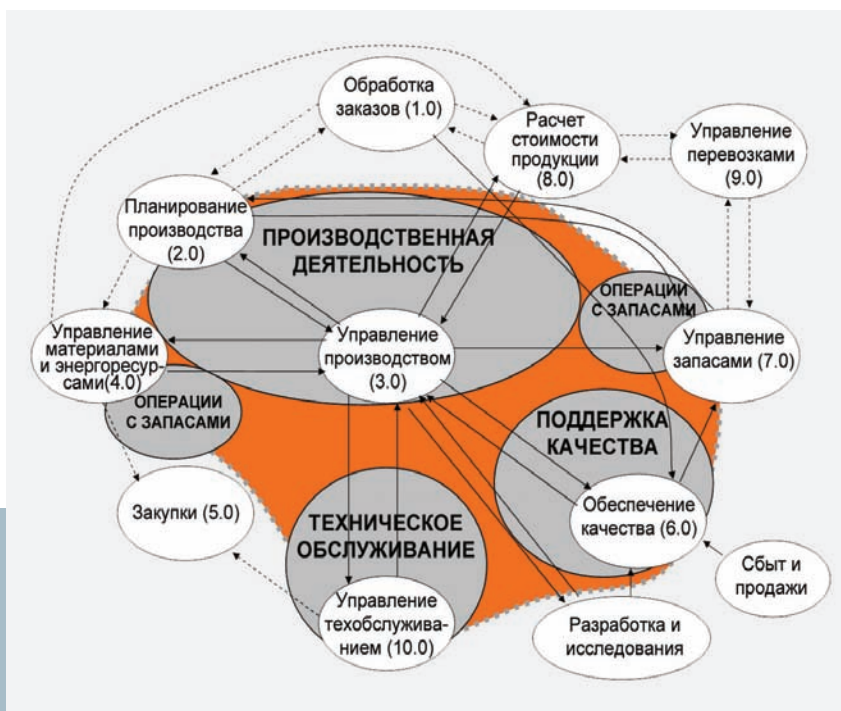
Обработка заказов (1.0)

Расчет стоимости продукции (8.0)

Управление перевозками (9.0)

Планирование производства (2.0)

ПРОИЗВОДСТВЕННАЯ ДЕЯТЕЛЬНОСТЬ

ОПЕРАЦИИ С ЗАПАСАМИ

Управление материалами и энергоресурсами(4.0)

Управление производством (3.0)

Управление запасами (7.0)

ОПЕРАЦИИ С ЗАПАСАМИ

ПОДДЕРЖКА КАЧЕСТВА

Закупки (5.0)

ТЕХНИЧЕСКОЕ ОБСЛУЖИВАНИЕ

Обеспечение качества (6.0)

Сбыт и продажи

Управление техобслуживанием (10.0)

Разработка и исследования